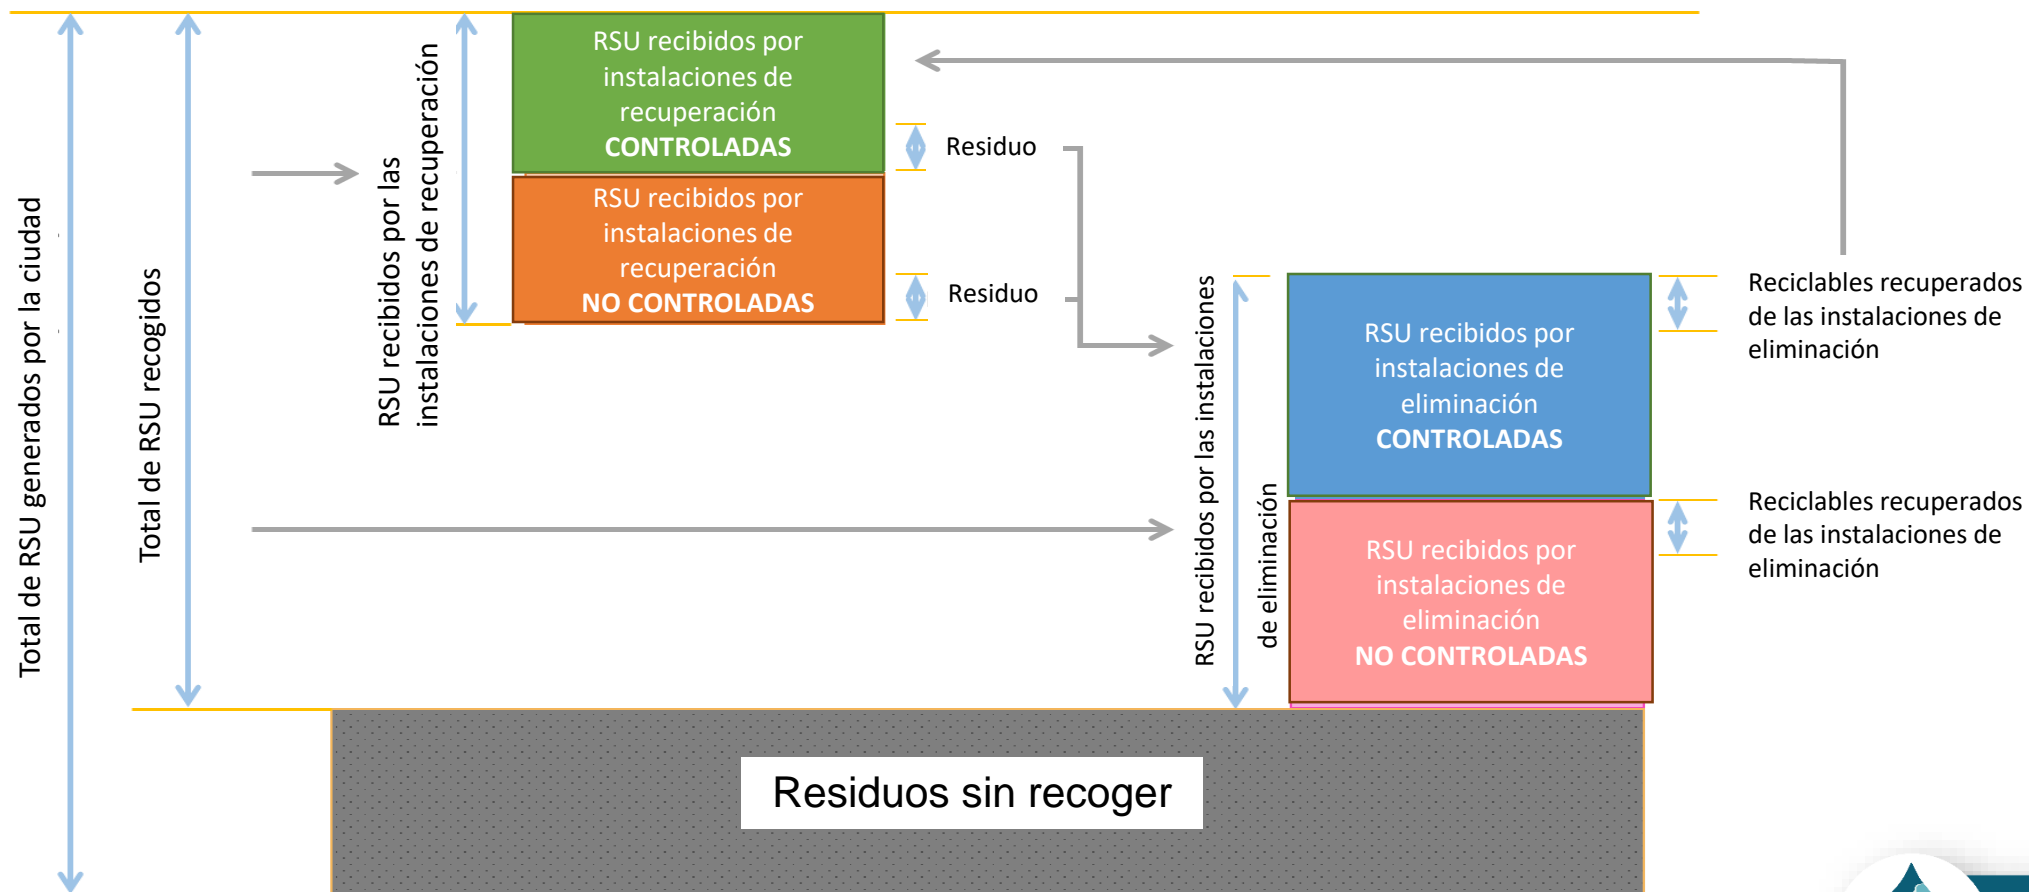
Total de RSU generados por la ciudad

Total de RSU recogidos

RSU recibidos por las instalaciones de recuperación

RSU recibidos por instalaciones de recuperación CONTROLADAS

RSU recibidos por instalaciones de recuperación NO CONTROLADAS

Residuo

Residuo

RSU recibidos por las instalaciones de eliminación

RSU recibidos por instalaciones de eliminación CONTROLADAS

Reciclables recuperados de las instalaciones de eliminación

RSU recibidos por instalaciones de eliminación NO CONTROLADAS

Reciclables recuperados de las instalaciones de eliminación

Residuos sin recoger